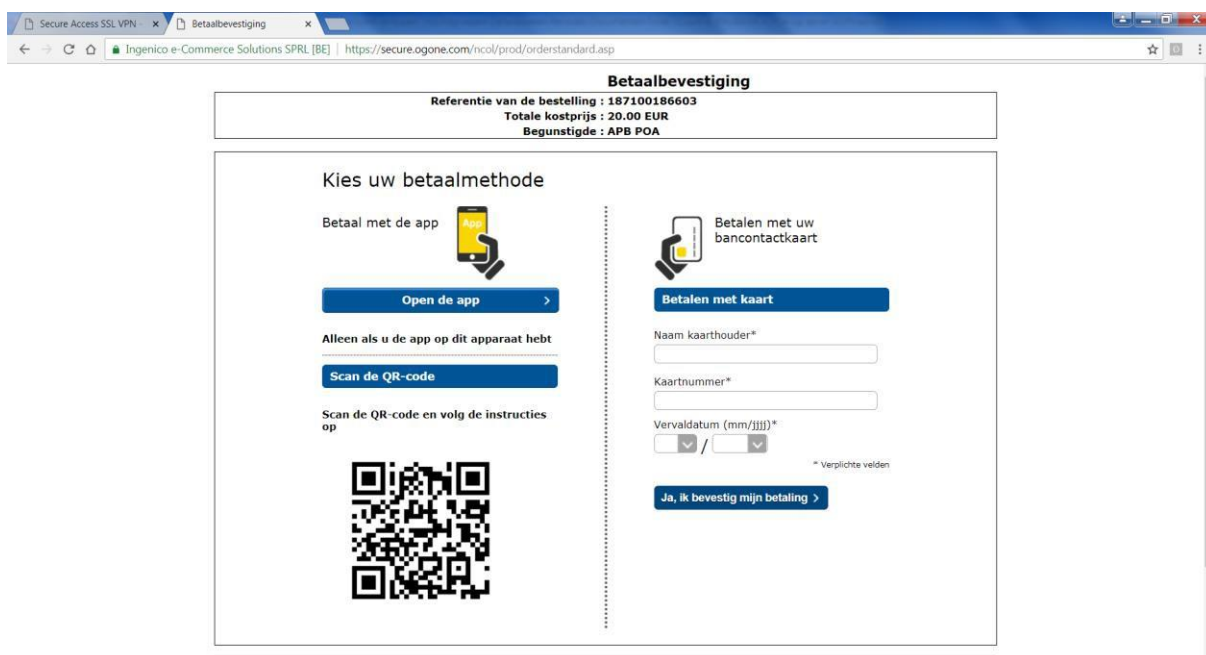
Secure Access SSL VPN - ×
Betaalbevestiging ×

Ingenico e-Commerce Solutions SPRL [BE] | https://secure.ogone.com/ncol/prod/orderstandard.asp

Betaalbevestiging

Referentie van de bestelling : 187100186603
Totale kostprijs : 20.00 EUR
Begunstigde : APB POA

Kies uw betaalmethode

Betaal met de app

App

Open de app >

Alleen als u de app op dit apparaat hebt

Scan de QR-code

Scan de QR-code en volg de instructies op

Betalen met uw bancontactkaart

Betalen met kaart

Naam kaarthouder*

Kaartnummer*

Vervaldatum (mm/jjjj)*

/

* Verplichte velden

Ja, ik bevestig mijn betaling >